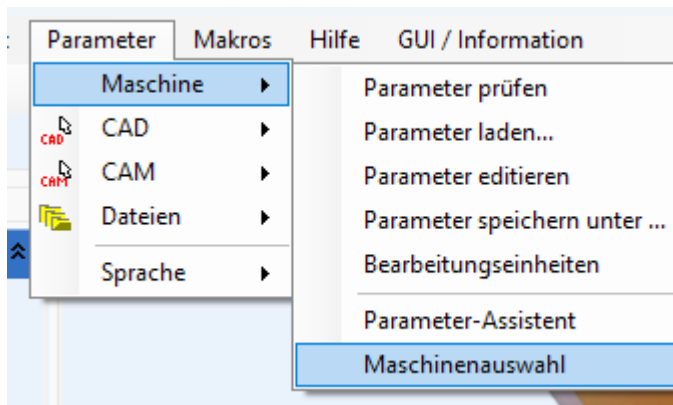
Parameter Makros Hilfe GUI / Information

Maschine
CAD CAD
CAM CAM
Dateien
Sprache

Parameter prüfen
Parameter laden...
Parameter editieren
Parameter speichern unter ...
Bearbeitungseinheiten
Parameter-Assistent
Maschinenauswahl